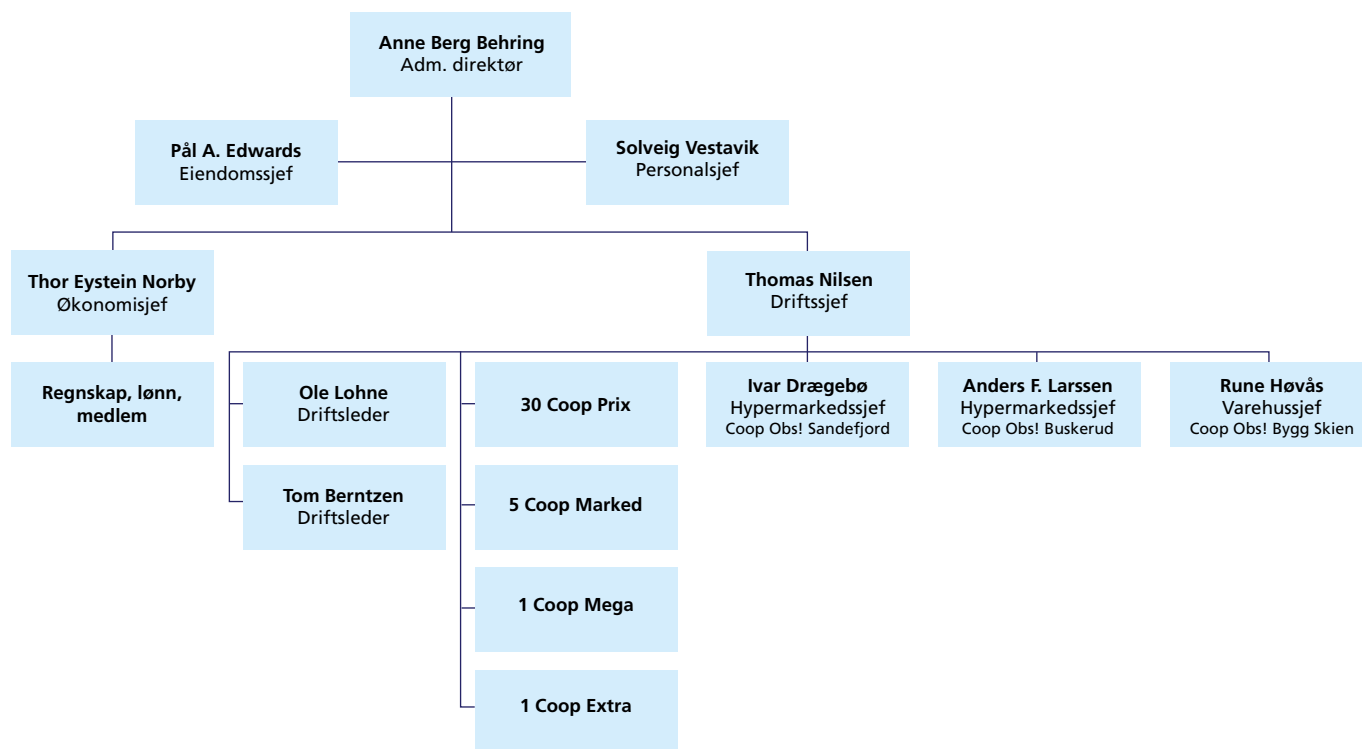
Anne Berg Behring
Adm. direktør

Pål A. Edwards
Eiendomssjef

Solveig Vestavik
Personalsjef

Thor Eystein Norby
Økonomisjef

Thomas Nilsen
Driftssjef

Regnskap, lønn, medlem

Ole Lohne
Driftsleder

Tom Berntzen
Driftsleder

30 Coop Prix

5 Coop Marked

1 Coop Mega

1 Coop Extra

Ivar Drægebø
Hypermarkedssjef
Coop Obs! Sandefjord

Anders F. Larssen
Hypermarkedssjef
Coop Obs! Buskerud

Rune Høvås
Varehussjef
Coop Obs! Bygg Skien